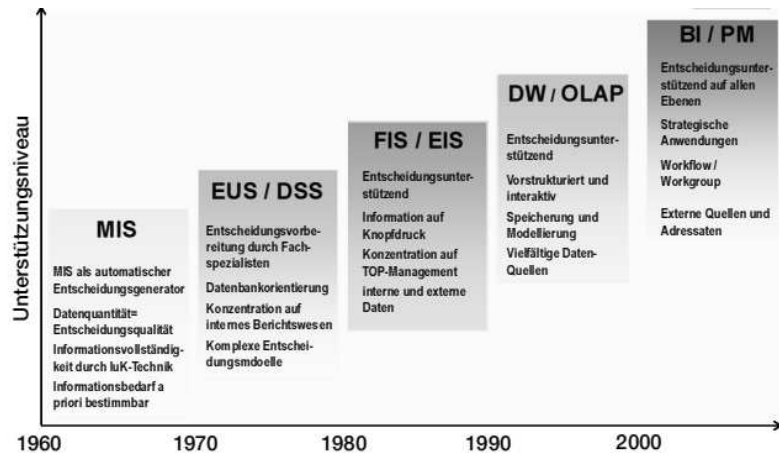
Unterstützungsniveau

MIS

MIS als automatischer Entscheidungsgenerator

Datenquantität= Entscheidungsqualität

Informationsvollständigkeit durch luK-Technik

Informationsbedarf a priori bestimmbar

EUS / DSS

Entscheidungsvorbereitung durch Fachspezialisten

Datenbankorientierung

Konzentration auf internes Berichtswesen

Komplexe Entscheidungsmdoelle

FIS / EIS

Entscheidungsunterstützend

Information auf Knopfdruck

Konzentration auf TOP-Management

interne und externe Daten

DW / OLAP

Entscheidungsunterstützend

Vorstrukturiert und interaktiv

Speicherung und Modellierung

Vielfältige Daten-Quellen

BI / PM

Entscheidungsunterstützend auf allen Ebenen

Strategische Anwendungen

Workflow / Workgroup

Externe Quellen und Adressaten

1960 1970 1980 1990 2000